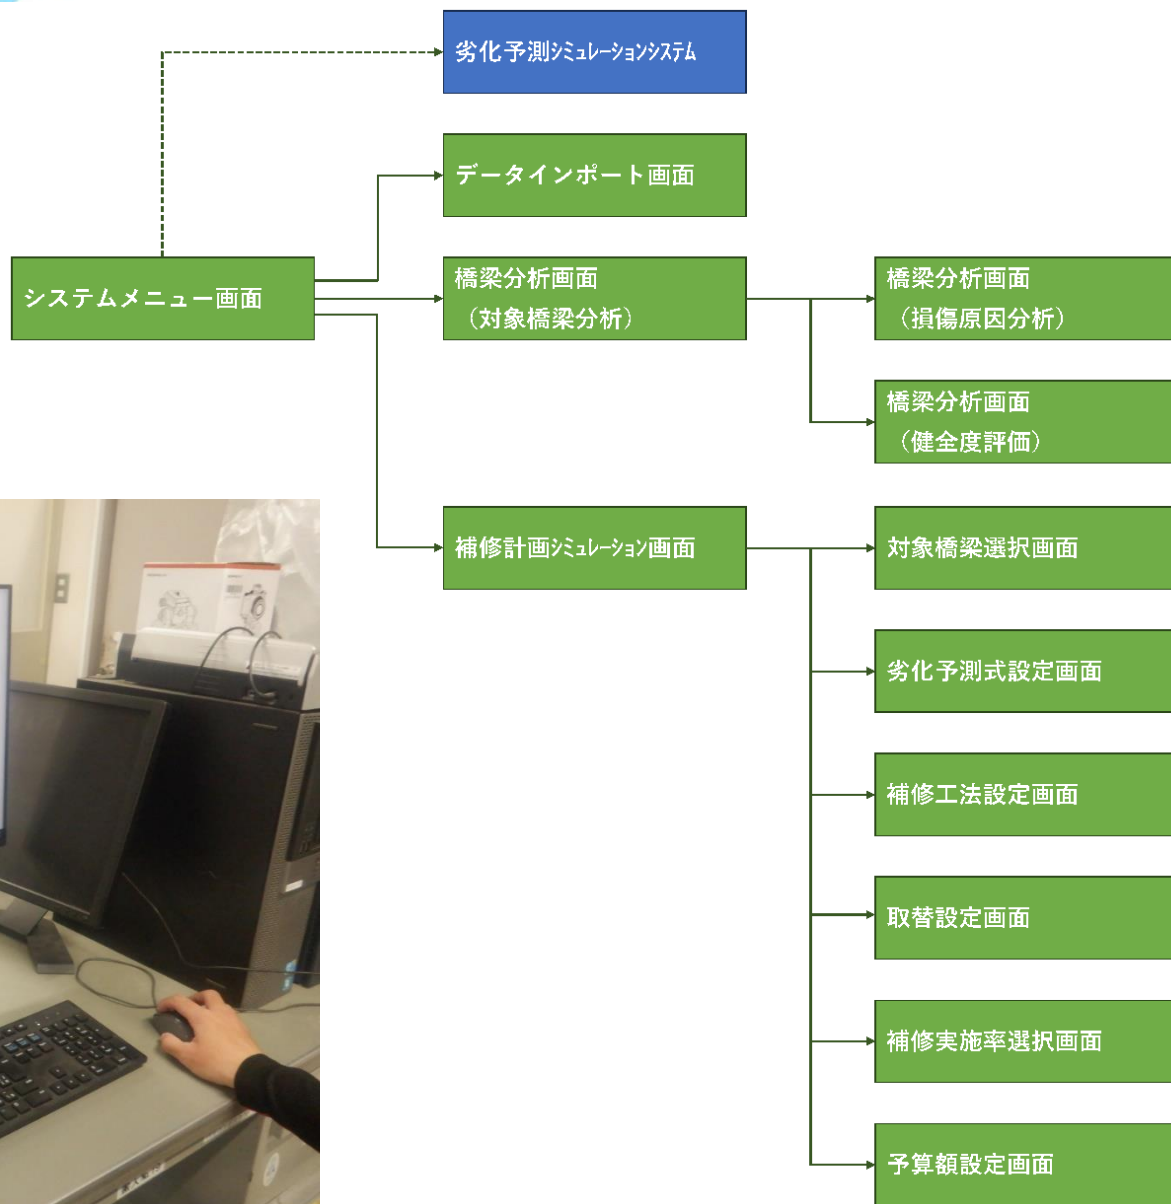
劣化予測ｼﾐｭﾚｰｼｮﾝｼｽﾃﾑ

データインポート画面

システムメニュー画面

橋梁分析画面
（対象橋梁分析）

橋梁分析画面
（損傷原因分析）

橋梁分析画面
（健全度評価）

補修計画ｼﾐｭﾚｰｼｮﾝ画面

対象橋梁選択画面

劣化予測式設定画面

補修工法設定画面

取替設定画面

補修実施率選択画面

予算額設定画面